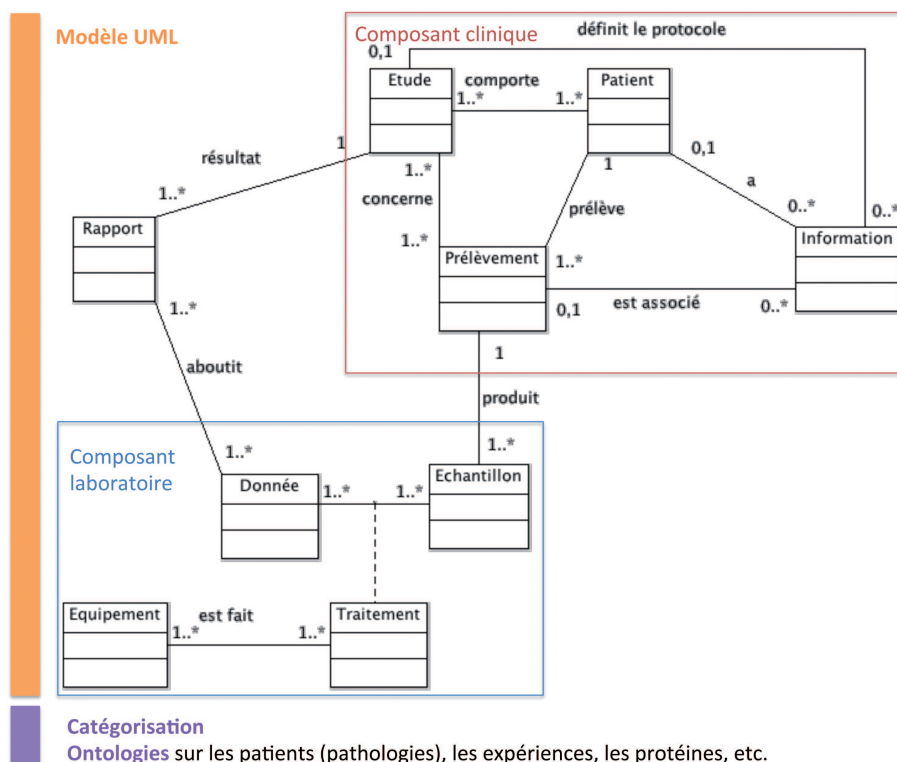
Modèle UML

Composant clinique

définit le protocole

0,1

Etude

comporte

1..*

1..*

Patient

résultat

1

1..*

1

0,1

a

concerne

prélève

0..*

0..*

Rapport

1..*

Information

1..*

Prélèvement

1..*

0,1

est associé

0..*

1..*

1

aboutit

produit

Composant laboratoire

1..*

1..*

Donnée

1..*

1..*

Echantillon

Equipement

est fait

1..*

1..*

Traitement

Catégorisation

Ontologies sur les patients (pathologies), les expériences, les protéines, etc.